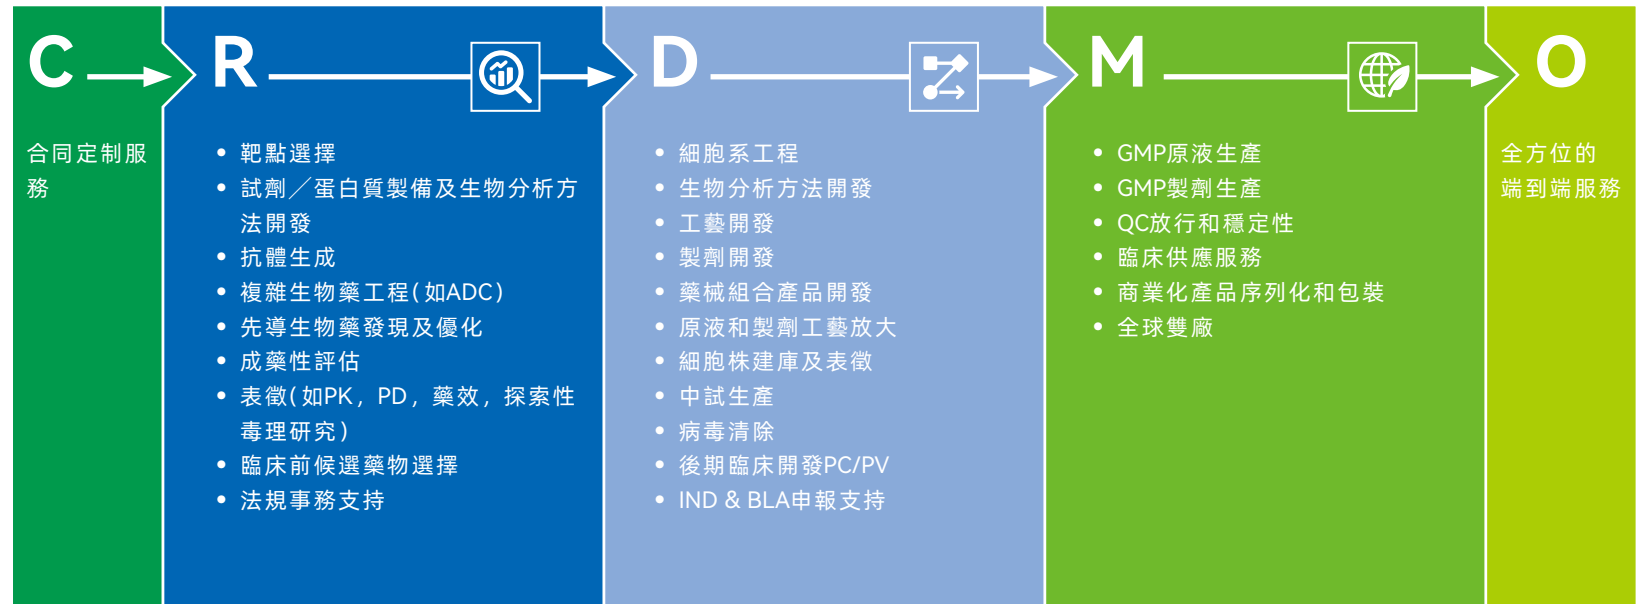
C

合同定制服務

R

• 靶點選擇
• 試劑／蛋白質製備及生物分析方法開發
• 抗體生成
• 複雜生物藥工程(如ADC)
• 先導生物藥發現及優化
• 成藥性評估
• 表徵(如PK，PD，藥效，探索性毒理研究)
• 臨床前候選藥物選擇
• 法規事務支持

D

• 細胞系工程
• 生物分析方法開發
• 工藝開發
• 製劑開發
• 藥械組合產品開發
• 原液和製劑工藝放大
• 細胞株建庫及表徵
• 中試生產
• 病毒清除
• 後期臨床開發PC/PV
• IND & BLA申報支持

M

• GMP原液生產
• GMP製劑生產
• QC放行和穩定性
• 臨床供應服務
• 商業化產品序列化和包裝
• 全球雙廠

O

全方位的端到端服務